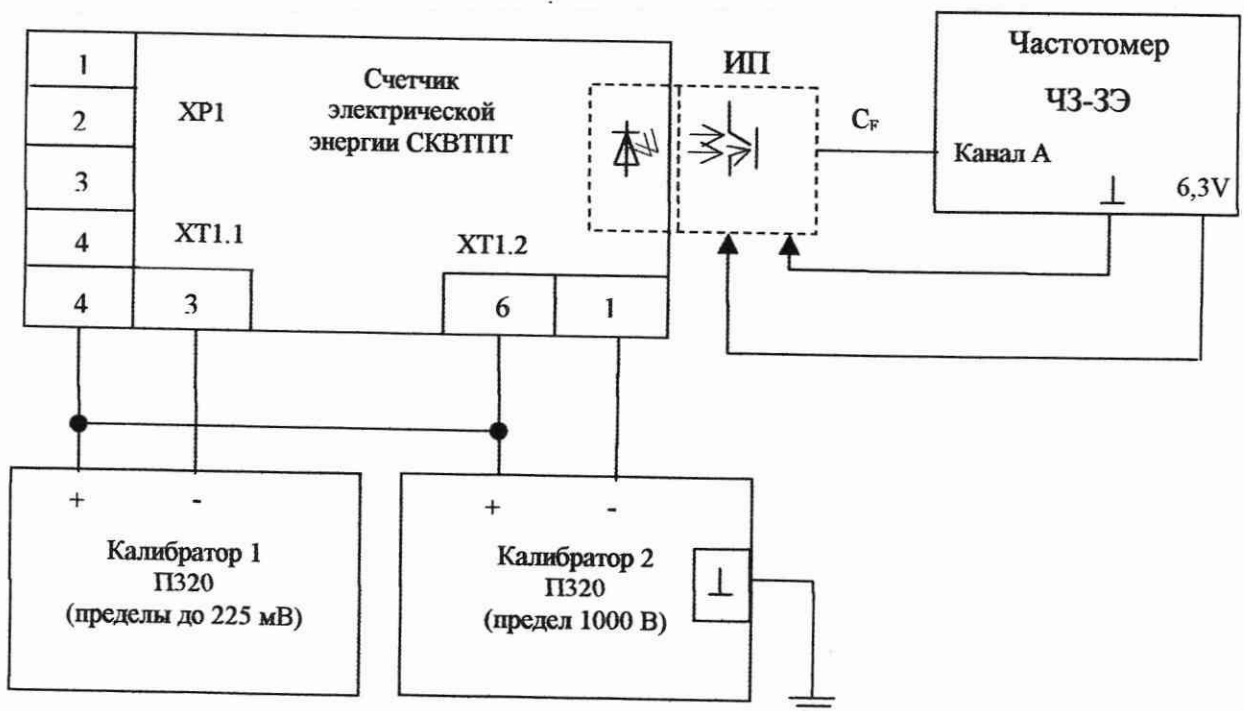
1
2
3
4
4

XP1

Счетчик электрической энергии СКВТПТ

XT1.1

3

XT1.2

6

1

ИП

$C_F$

Частотомер
Ч3-3Э
Канал А
⊥
6,3V

+
-
Калибратор 1
П320
(пределы до 225 мВ)

+
-
Калибратор 2
П320
(предел 1000 В)
⊥